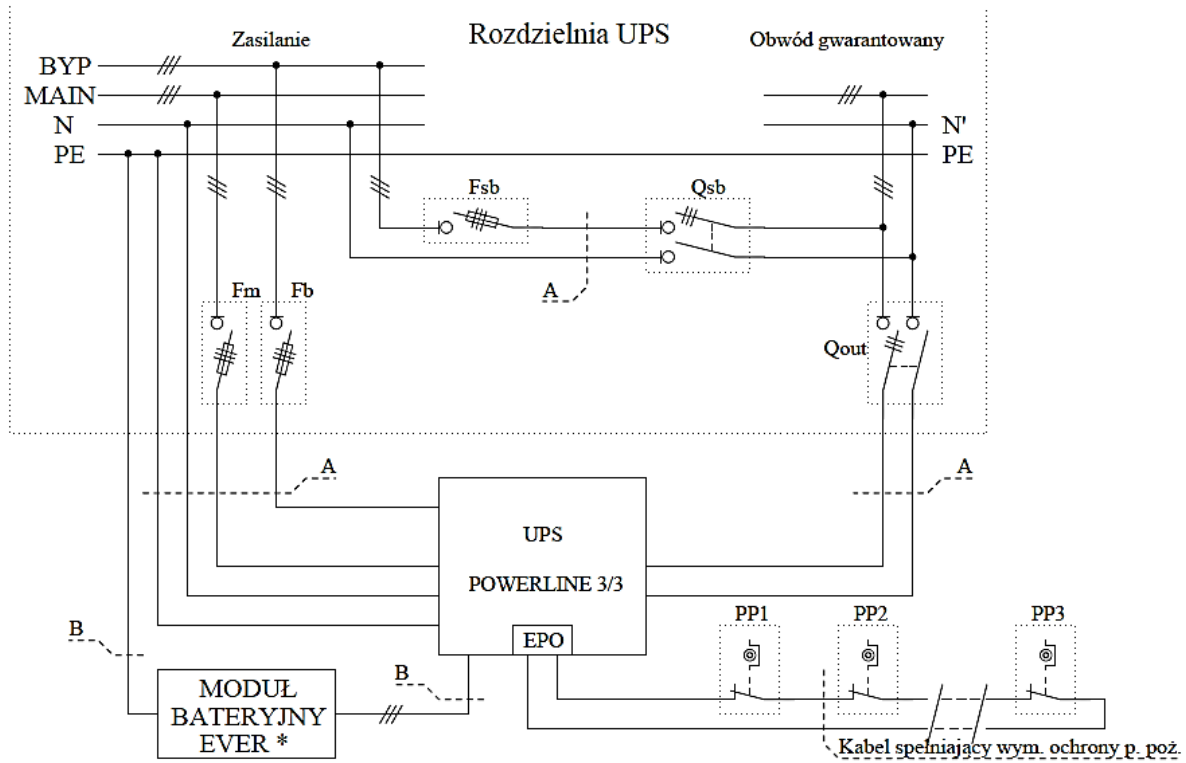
Rozdzielnia UPS

Zasilanie

Obwód gwarantowany

BYP

MAIN

N

PE

N'

PE

Fsb

Qsb

A

Fm

Fb

Qout

A

A

UPS

POWERLINE 3/3

EPO

PP1

PP2

PP3

B

B

MODUŁ BATERYJNY EVER *

Kabel spełniający wym. ochrony p. poż.